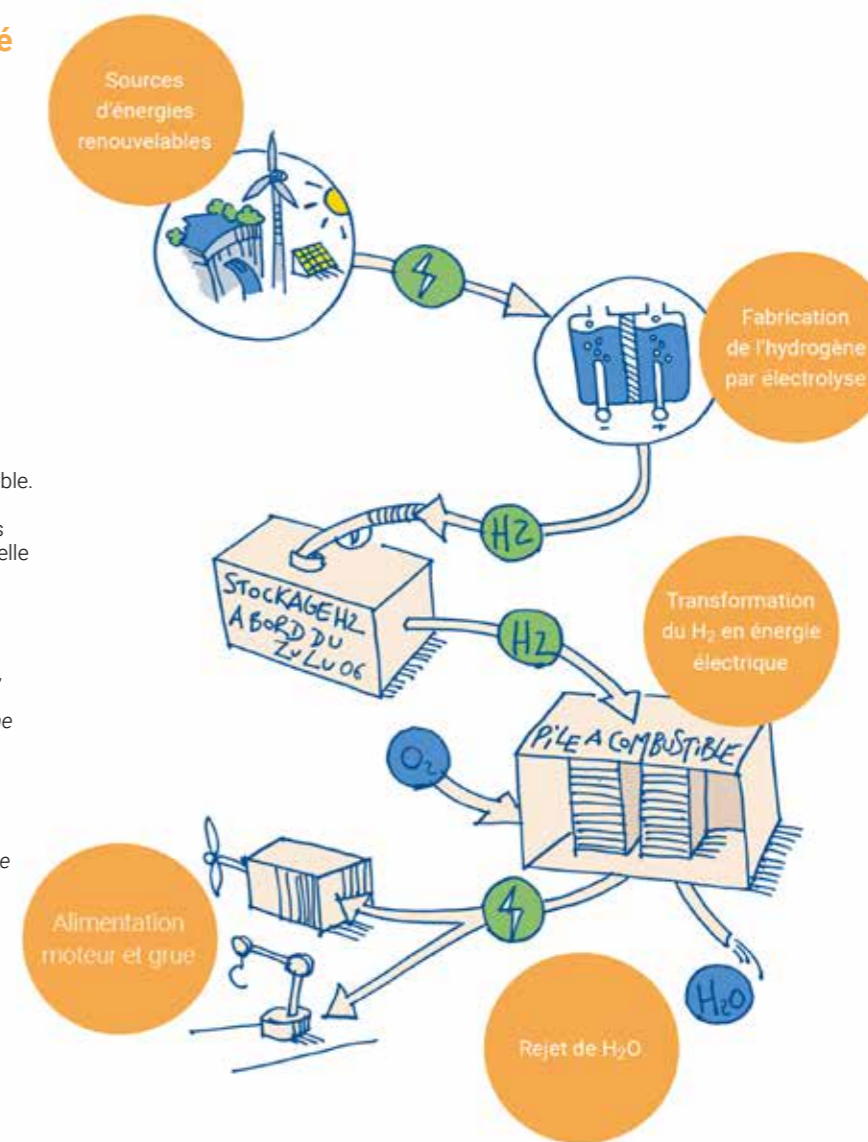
é

Sources d'énergies renouvelables

Fabrication de l'hydrogène par électrolyse

ble.

s
elle

,

e

e

H2

STOCKAGE H2 A BORD DU ZULU 06

H2

Transformation du $H_2$ en énergie électrique

$O_2$

PILE A COMBUSTIBLE

Alimentation moteur et grue

$H_2O$

Rejet de $H_2O$